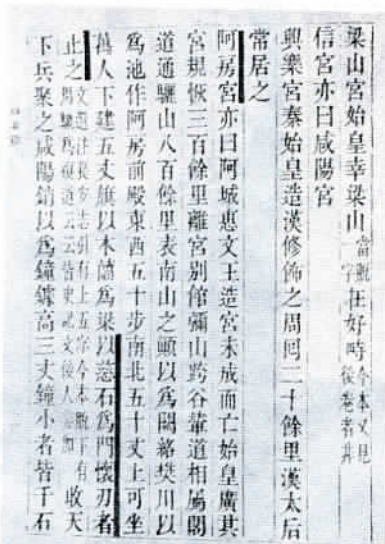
梁山宮始皇幸梁山宮㑹本文見丞相從者多弗善

信宮亦曰咸陽宮

興樂宮秦始皇造漢修飾之周迴二十餘里漢太后常居之

阿房宮亦曰阿城惠文王造宮未成而亡始皇廣其宮規恢三百餘里離宮別館彌山跨谷輦道相屬閣道通驪山八百餘里表南山之顛以為闕絡樊川以為池作阿房前殿東西五十步南北五十丈上可坐萬人下建五丈旗以木蘭為梁以慈石為門懷刃者止之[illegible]下兵聚之咸陽銷以為鍾鐻高三丈鍾小者皆千石

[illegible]